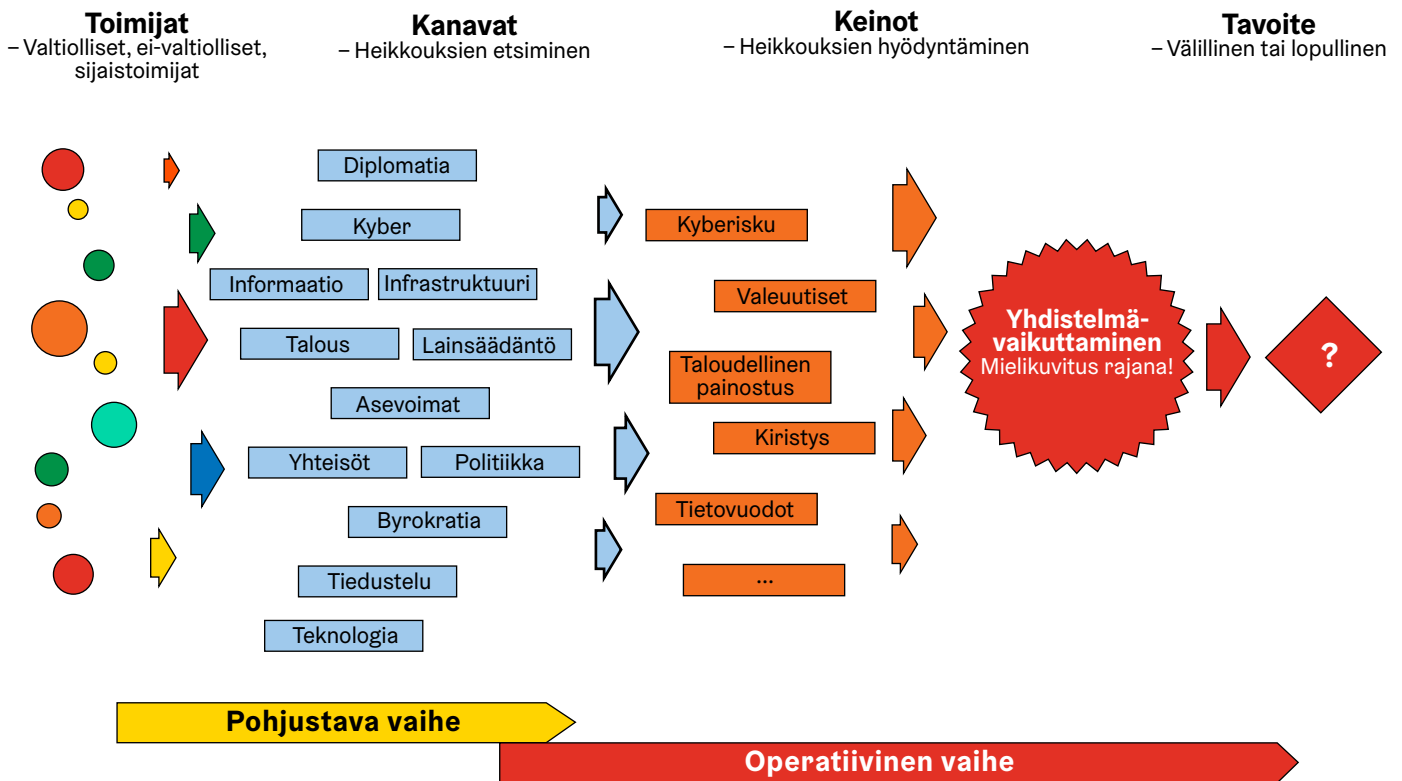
Toimijat
– Valtiolliset, ei-valtiolliset, sijaistoimijat

Kanavat
– Heikkouksien etsiminen

Keinot
– Heikkouksien hyödyntäminen

Tavoite
– Välillinen tai lopullinen

Diplomatia
Kyber
Informaatio
Infrastruktuuri
Talous
Lainsäädäntö
Asevoimat
Yhteisöt
Politiikka
Byrokratia
Tiedustelu
Teknologia

Kyberisku
Valeuutiset
Taloudellinen painostus
Kiristys
Tietovuodot
...

Yhdistelmävaikuttaminen
Mielikuvitus rajana!

?

Pohjustava vaihe
Operatiivinen vaihe